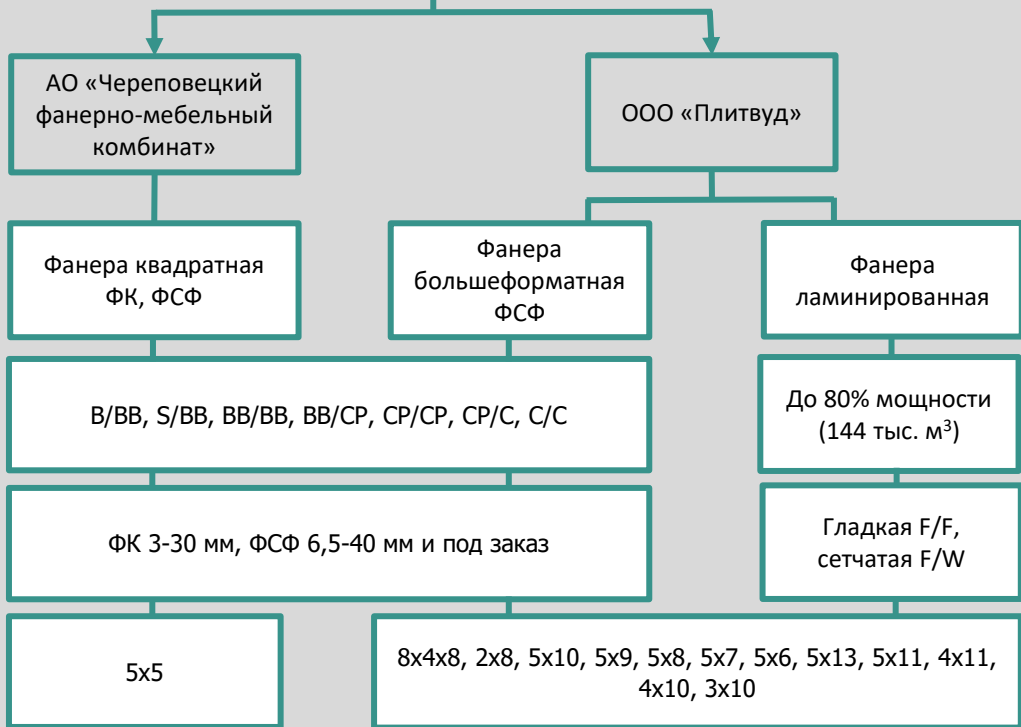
АО «Череповецкий фанерно-мебельный комбинат»

ООО «Плитвуд»

Фанера квадратная ФК, ФСФ

Фанера большеформатная ФСФ

Фанера ламинированная

B/BB, S/BB, BB/BB, BB/CP, CP/CP, CP/C, C/C

До 80% мощности (144 тыс. м$^3$)

ФК 3-30 мм, ФСФ 6,5-40 мм и под заказ

Гладкая F/F, сетчатая F/W

5x5

8x4x8, 2x8, 5x10, 5x9, 5x8, 5x7, 5x6, 5x13, 5x11, 4x11, 4x10, 3x10